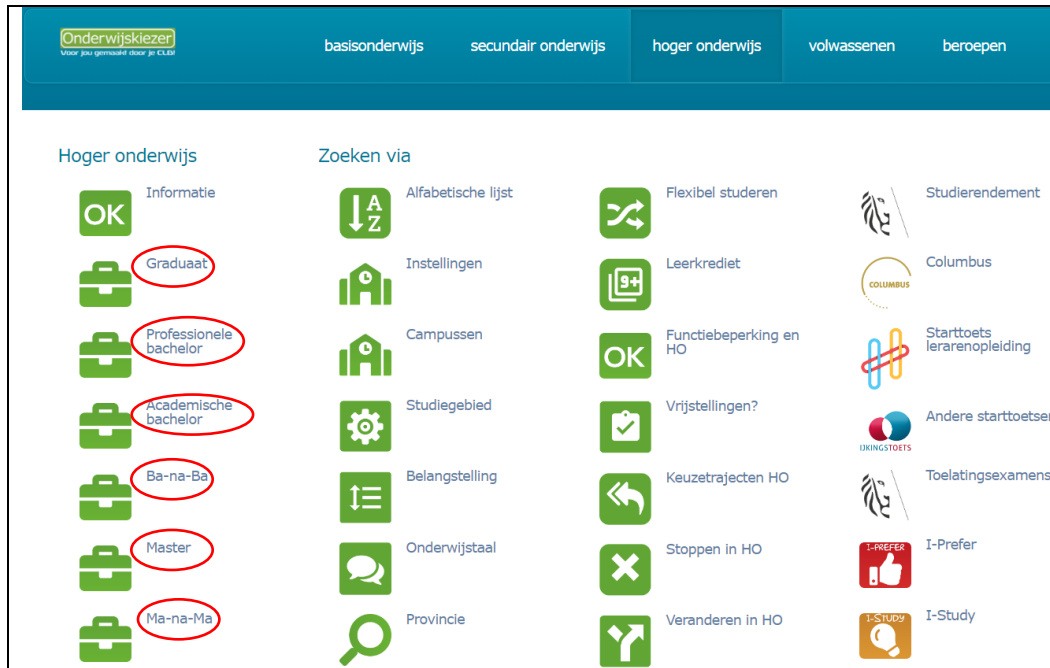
Onderwijskiezer
Voor jou gemaakt door je CLB!

basisonderwijs secundair onderwijs hoger onderwijs volwassenen beroepen

Hoger onderwijs

OK Informatie

Graduaat

Professionele bachelor

Academische bachelor

Ba-na-Ba

Master

Ma-na-Ma

Zoeken via

A Z Alfabetische lijst

Instellingen

Campussen

Studiegebied

Belangstelling

Onderwijstaal

Provincie

Flexibel studeren

9+ Leerkrediet

OK Functiebeperking en HO

Vrijstellingen?

Keuzetrajecten HO

Stoppen in HO

Veranderen in HO

Studierendement

COLUMBUS Columbus

Starttoets lerarenopleiding

IJKINGSTOETS Andere starttoetsen

Toelatingsexamens

I-PREFER I-Prefer

I-STUDY I-Study